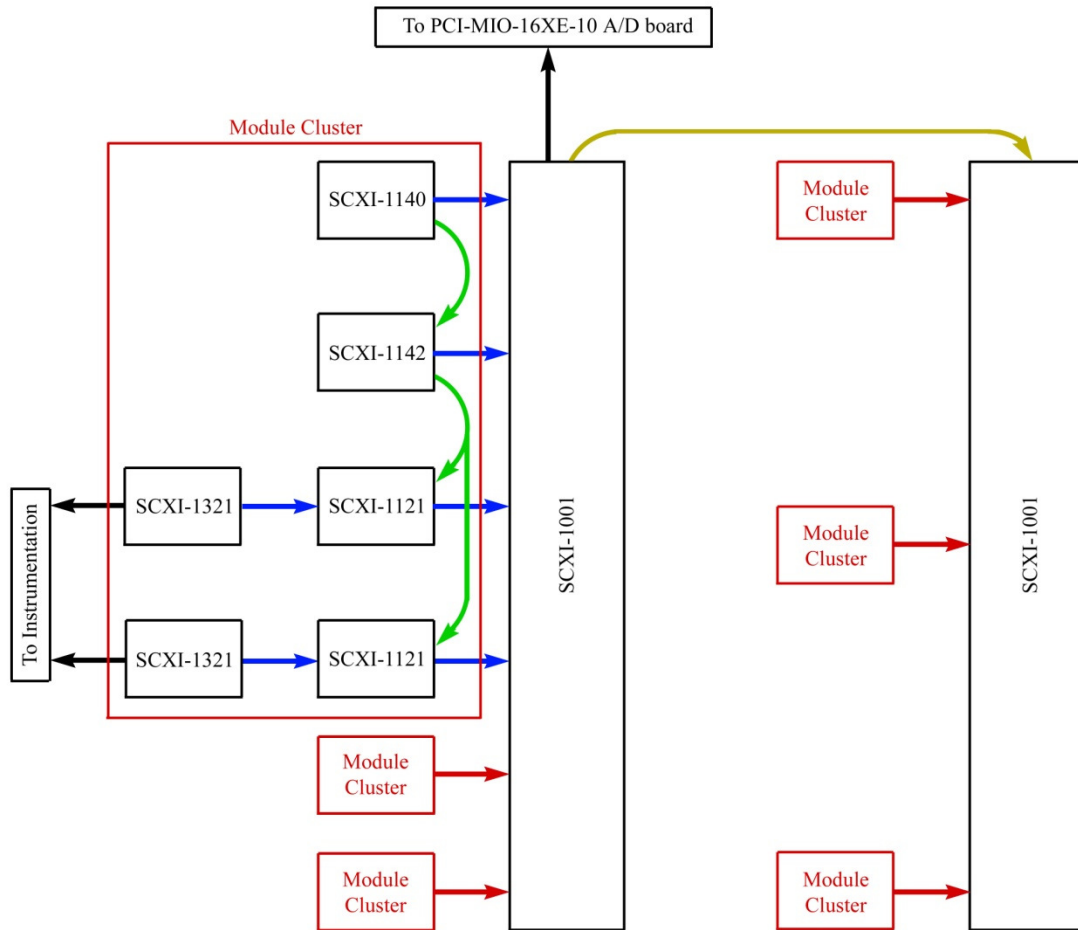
To PCI-MIO-16XE-10 A/D board

Module Cluster

SCXI-1140

SCXI-1142

SCXI-1321

SCXI-1121

SCXI-1321

SCXI-1121

To Instrumentation

SCXI-1001

Module Cluster

Module Cluster

Module Cluster

Module Cluster

Module Cluster

SCXI-1001